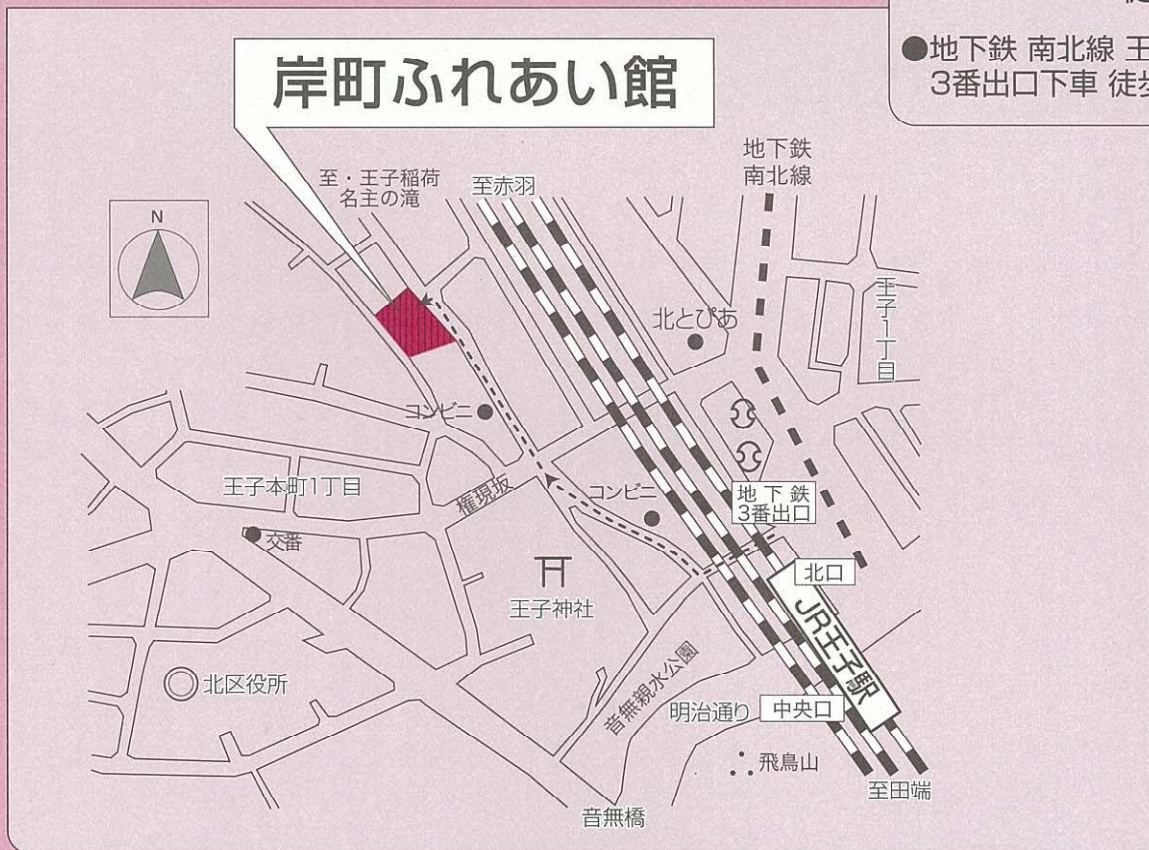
●地下鉄 南北線 王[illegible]
3番出口下車 徒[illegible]

岸町ふれあい館

N

至・王子稲荷
名主の滝

至赤羽

地下鉄
南北線

王子1丁目

北とぴあ

コンビニ

王子本町1丁目

権現坂

コンビニ

地下鉄
3番出口

交番

王子神社

北口

JR王子駅

北区役所

音無親水公園

明治通り

中央口

飛鳥山

至田端

音無橋